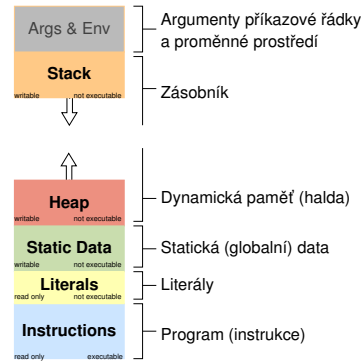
Args & Env

Stack
writable not executable

Heap
writable not executable

Static Data
writable not executable

Literals
read only not executable

Instructions
read only executable

Argumenty příkazové řádky a proměnné prostředí

Zásobník

Dynamická paměť (halda)

Statická (globalní) data

Literály

Program (instrukce)